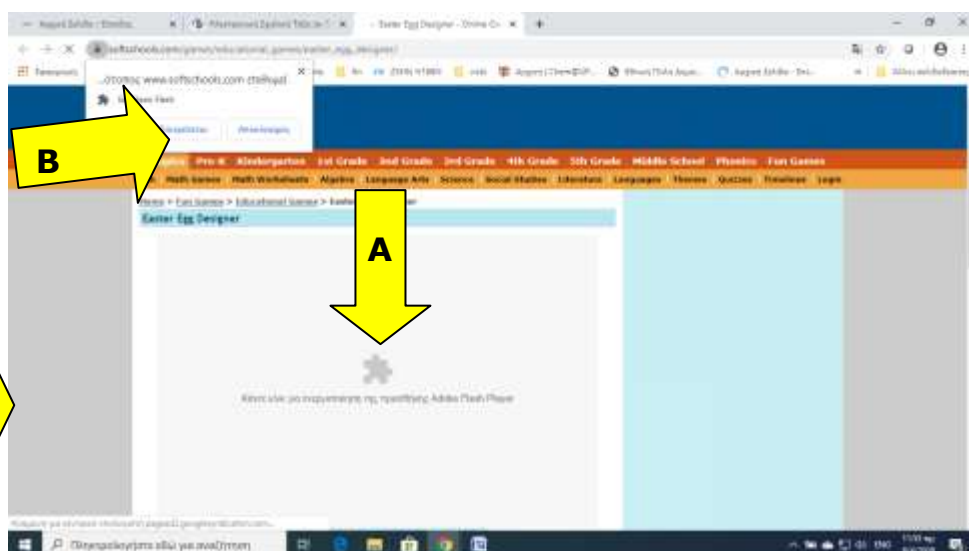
Easter Egg Designer - Online Ga...

softschools.com/games/educational_games/easter_egg_designer/

...ότοπος www.softschools.com ζητά να:

Εκτέλεση Flash

Επιτρέπεται

Αποκλεισμός

B

Pre-K Kindergarten 1st Grade 2nd Grade 3rd Grade 4th Grade 5th Grade Middle School Phonics Fun Games

Math Games Math Worksheets Algebra Language Arts Science Social Studies Literature Languages Themes Quizzes Timelines Login

Home > Fun Games > Educational Games > Easter Egg Designer

Easter Egg Designer

A

Κάντε κλικ για ενεργοποίηση της προσθήκης Adobe Flash Player

Πληκτρολογήστε εδώ για αναζήτηση